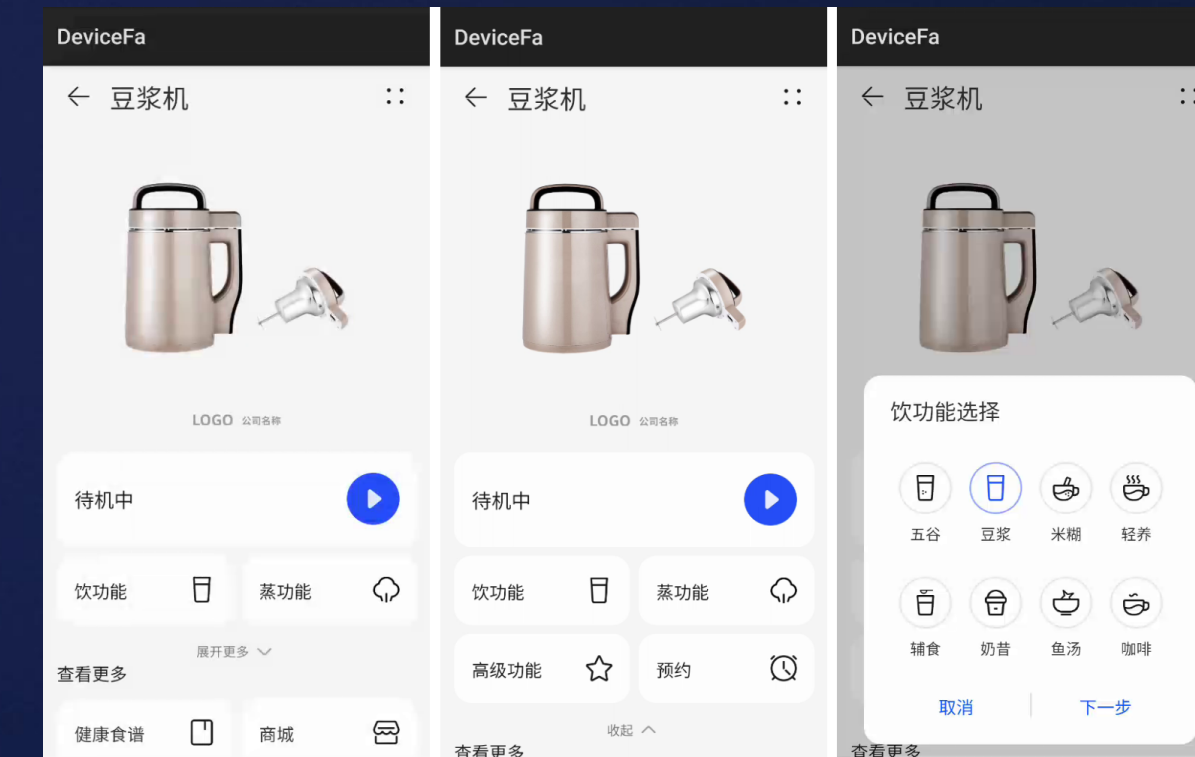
DeviceFa

豆浆机

LOGO 公司名称

待机中

饮功能

蒸功能

展开更多

查看更多

健康食谱

商城

DeviceFa

豆浆机

LOGO 公司名称

待机中

饮功能

蒸功能

高级功能

预约

收起

查看更多

DeviceFa

豆浆机

饮功能选择

五谷

豆浆

米糊

轻养

辅食

奶昔

鱼汤

咖啡

取消

下一步

查看更多